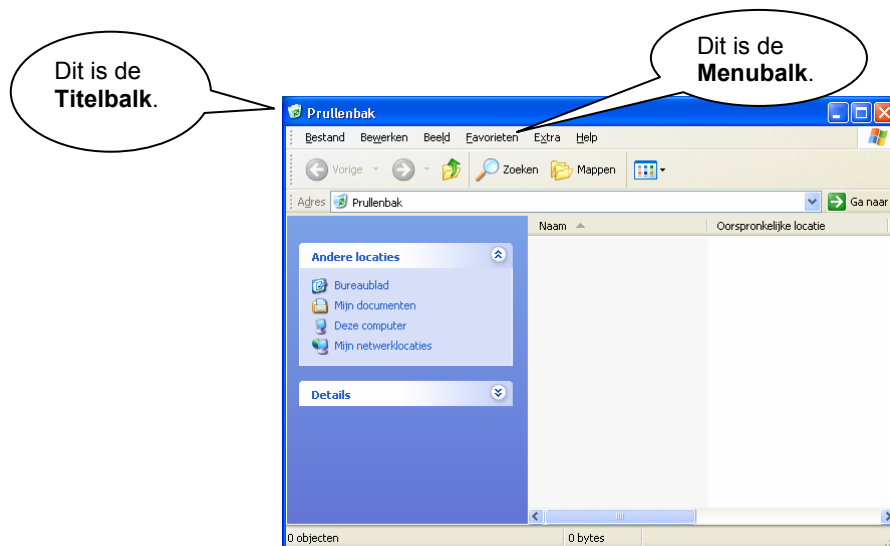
Dit is de **Titelbalk**.

Dit is de **Menubalk**.

Prullenbak

Bestand Bewerken Beeld Favorieten Extra Help

Vorige Zoeken Mappen

Adres Prullenbak Ga naar

Naam Oorspronkelijke locatie

Andere locaties

Bureaublad
Mijn documenten
Deze computer
Mijn netwerklocaties

Details

0 objecten 0 bytes